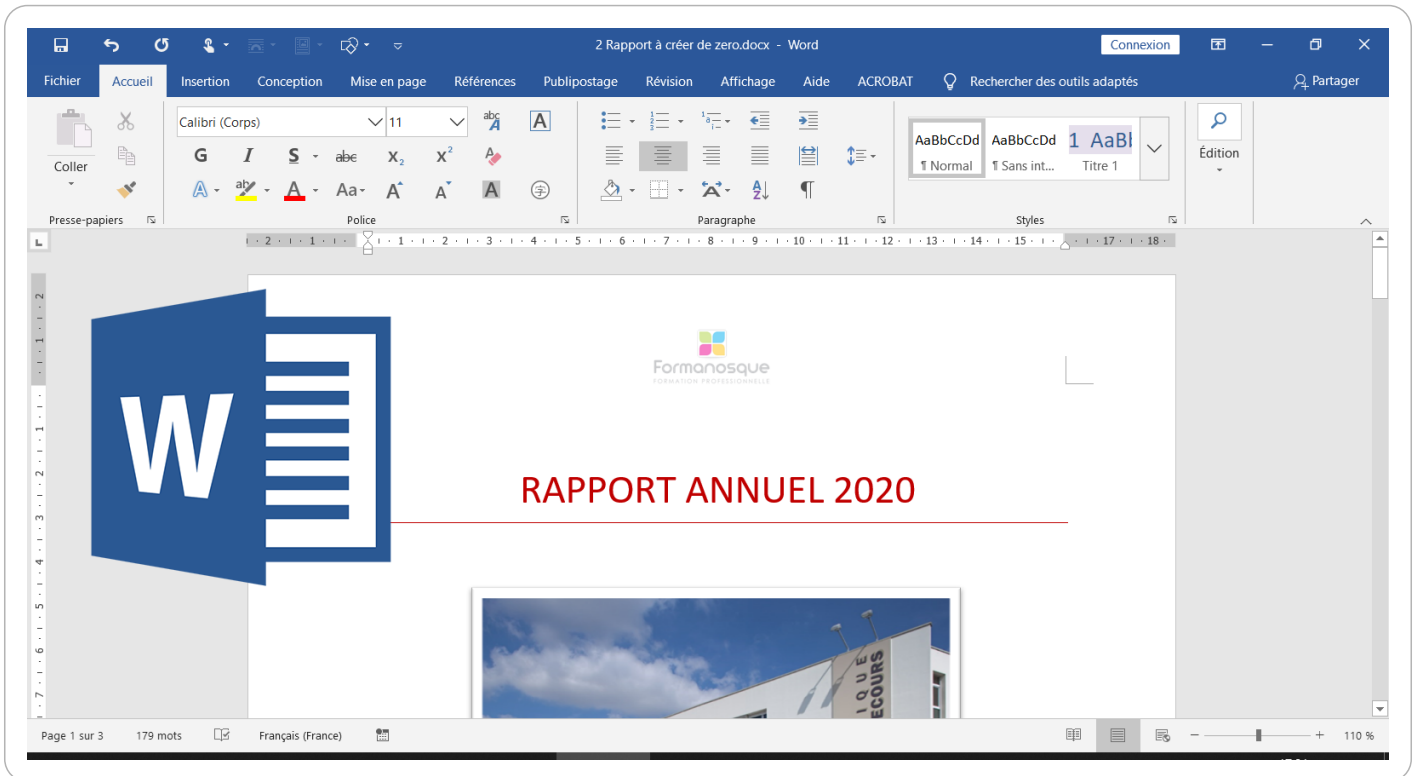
2 Rapport à créer de zero.docx - Word

Connexion

Fichier Accueil Insertion Conception Mise en page Références Publipostage Révision Affichage Aide ACROBAT Rechercher des outils adaptés

Partager

Coller

Presse-papiers

Calibri (Corps) 11

G I S abc $x_2$ $x^2$

Aa

Police

Paragraphe

AaBbCcDd ¶ Normal

AaBbCcDd ¶ Sans int...

1 AaBl Titre 1

Styles

Édition

Formanosque
FORMATION PROFESSIONNELLE

RAPPORT ANNUEL 2020

I Q U E
E C O U R S

Page 1 sur 3 179 mots Français (France) 110 %